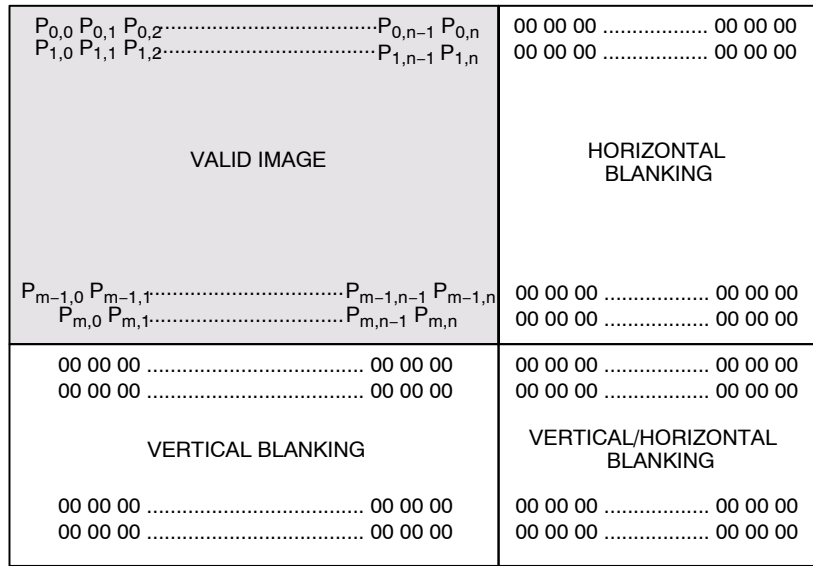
| $P_{0,0}$ $P_{0,1}$ $P_{0,2}$ ........................ $P_{0,n-1}$ $P_{0,n}$<br>$P_{1,0}$ $P_{1,1}$ $P_{1,2}$ ........................ $P_{1,n-1}$ $P_{1,n}$<br><br>VALID IMAGE<br><br>$P_{m-1,0}$ $P_{m-1,1}$ ........................ $P_{m-1,n-1}$ $P_{m-1,n}$<br>$P_{m,0}$ $P_{m,1}$ ........................ $P_{m,n-1}$ $P_{m,n}$ | 00 00 00 .................. 00 00 00<br>00 00 00 .................. 00 00 00<br><br>HORIZONTAL BLANKING<br><br>00 00 00 .................. 00 00 00<br>00 00 00 .................. 00 00 00 |
|---|---|
| 00 00 00 .................................... 00 00 00<br>00 00 00 .................................... 00 00 00<br><br>VERTICAL BLANKING<br><br>00 00 00 .................................... 00 00 00<br>00 00 00 .................................... 00 00 00 | 00 00 00 .................. 00 00 00<br>00 00 00 .................. 00 00 00<br><br>VERTICAL/HORIZONTAL BLANKING<br><br>00 00 00 .................. 00 00 00<br>00 00 00 .................. 00 00 00 |